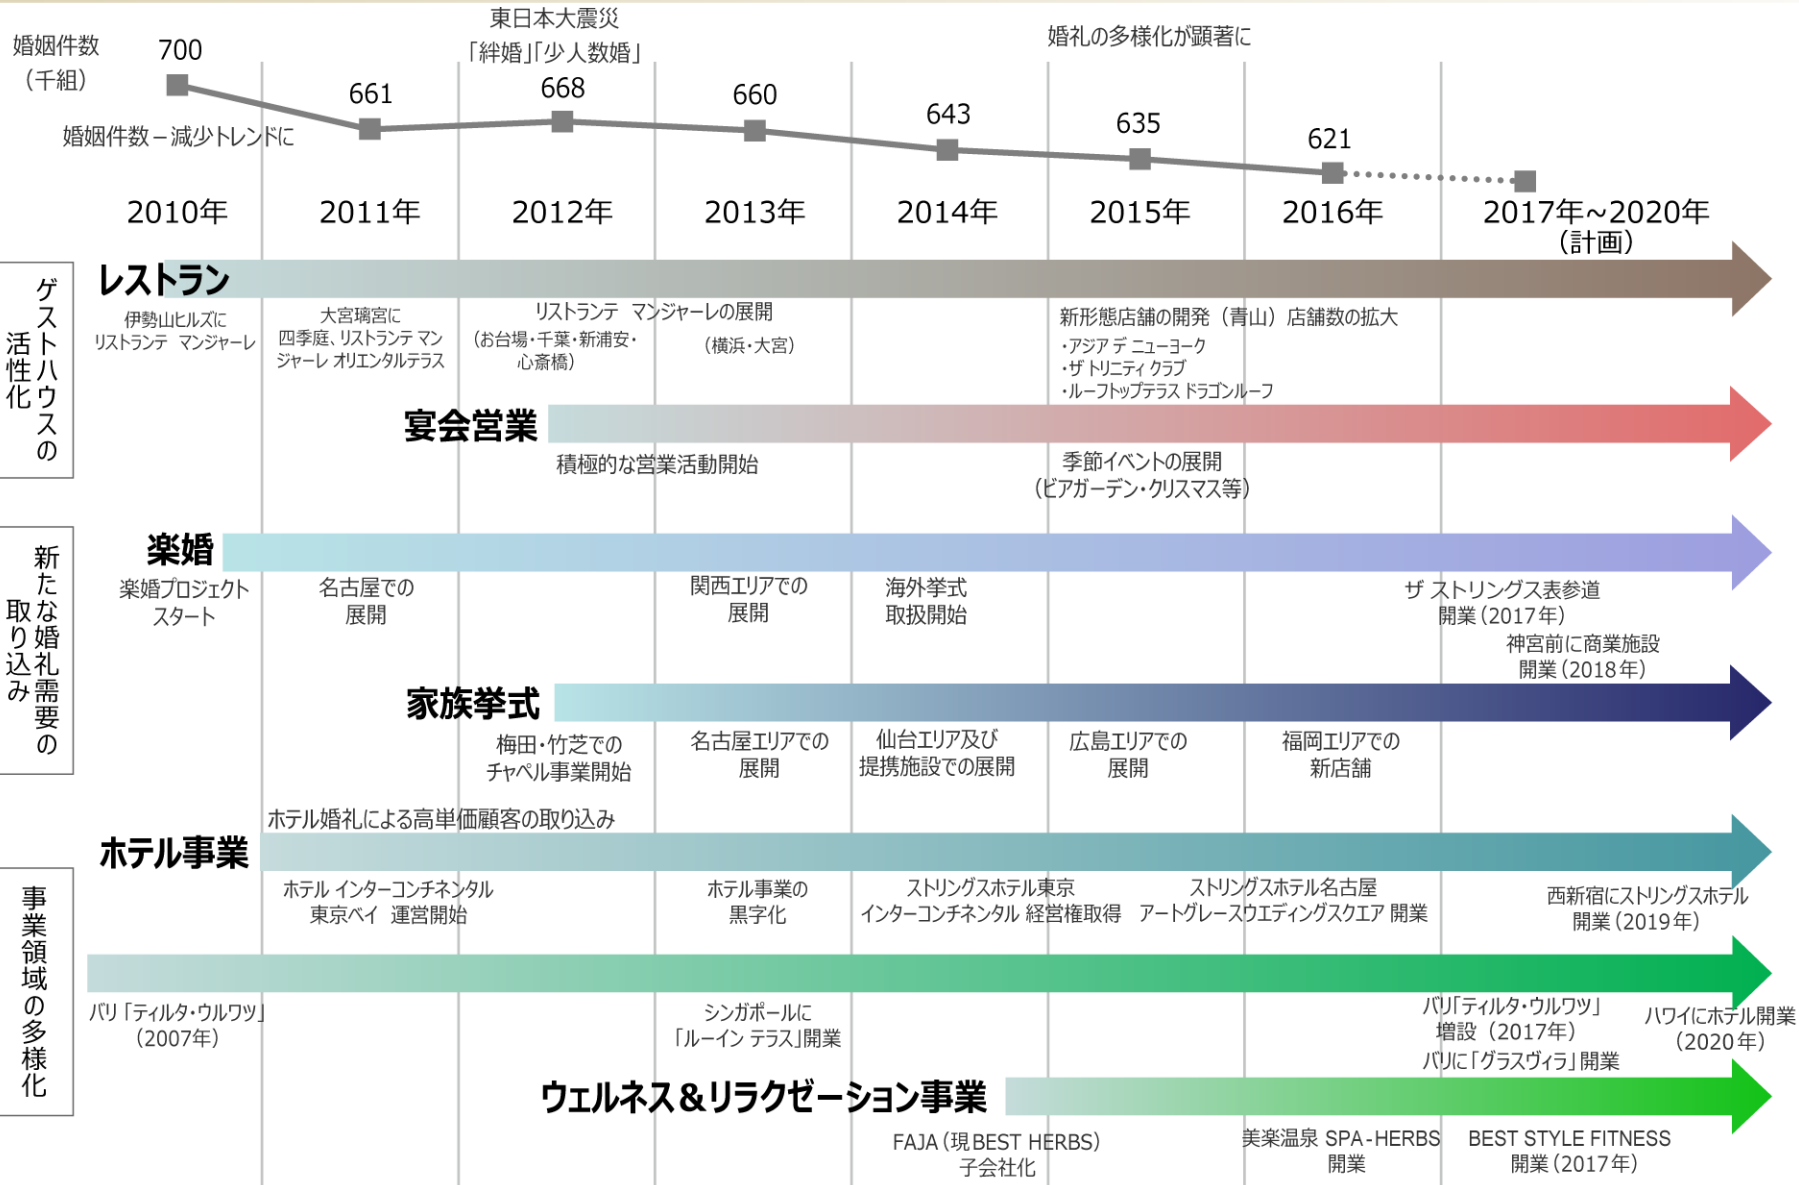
婚姻件数
（千組）

700
661
668
660
643
635
621

東日本大震災
「絆婚」「少人数婚」

婚礼の多様化が顕著に

婚姻件数－減少トレンドに

2010年
2011年
2012年
2013年
2014年
2015年
2016年
2017年~2020年
（計画）

ゲストハウスの活性化

レストラン

伊勢山ヒルズに
リストランテ マンジャーレ

大宮璃宮に
四季庭、リストランテ マンジャーレ オリエンタルテラス

リストランテ マンジャーレの展開
（お台場・千葉・新浦安・心斎橋）
（横浜・大宮）

新形態店舗の開発（青山）店舗数の拡大
・アジア デ ニューヨーク
・ザ トリニティ クラブ
・ルーフトップテラス ドラゴンルーフ

宴会営業

積極的な営業活動開始

季節イベントの展開
（ビアガーデン・クリスマス等）

新たな婚礼需要の取り込み

楽婚

楽婚プロジェクト
スタート

名古屋での
展開

関西エリアでの
展開

海外挙式
取扱開始

ザ ストリングス表参道
開業（2017年）

神宮前に商業施設
開業（2018年）

家族挙式

梅田・竹芝での
チャペル事業開始

名古屋エリアでの
展開

仙台エリア及び
提携施設での展開

広島エリアでの
展開

福岡エリアでの
新店舗

事業領域の多様化

ホテル婚礼による高単価顧客の取り込み

ホテル事業

ホテル インターコンチネンタル
東京ベイ 運営開始

ホテル事業の
黒字化

ストリングスホテル東京
インターコンチネンタル 経営権取得

ストリングスホテル名古屋
アートグレースウエディングスクエア 開業

西新宿にストリングスホテル
開業（2019年）

バリ「ティルタ・ウルワツ」
（2007年）

シンガポールに
「ルーイン テラス」開業

バリ「ティルタ・ウルワツ」
増設（2017年）
バリに「グラスヴィラ」開業

ハワイにホテル開業
（2020年）

ウェルネス＆リラクゼーション事業

FAJA（現BEST HERBS）
子会社化

美楽温泉 SPA-HERBS
開業

BEST STYLE FITNESS
開業（2017年）